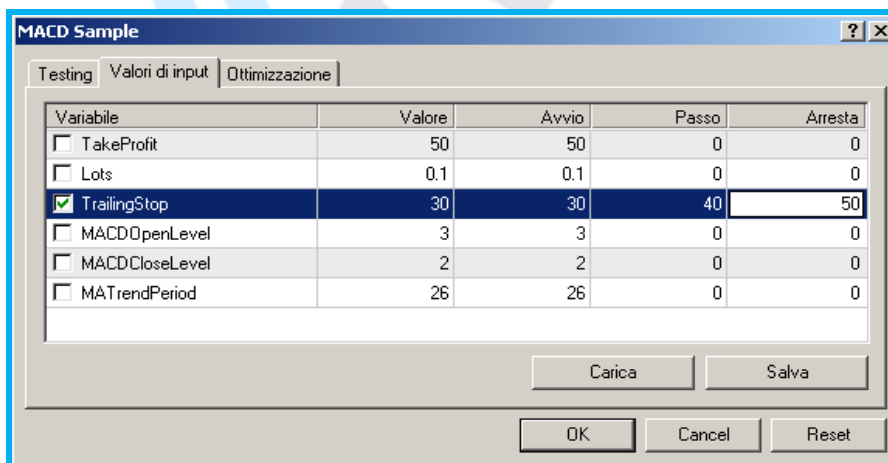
MACD Sample

? X

Testing | Valori di input | Ottimizzazione

| Variabile | Valore | Avvio | Passo | Arresta |
|---|---|---|---|---|
| TakeProfit | 50 | 50 | 0 | 0 |
| Lots | 0.1 | 0.1 | 0 | 0 |
| TrailingStop | 30 | 30 | 40 | 50 |
| MACDOpenLevel | 3 | 3 | 0 | 0 |
| MACDCloseLevel | 2 | 2 | 0 | 0 |
| MATrendPeriod | 26 | 26 | 0 | 0 |

Carica | Salva

OK | Cancel | Reset